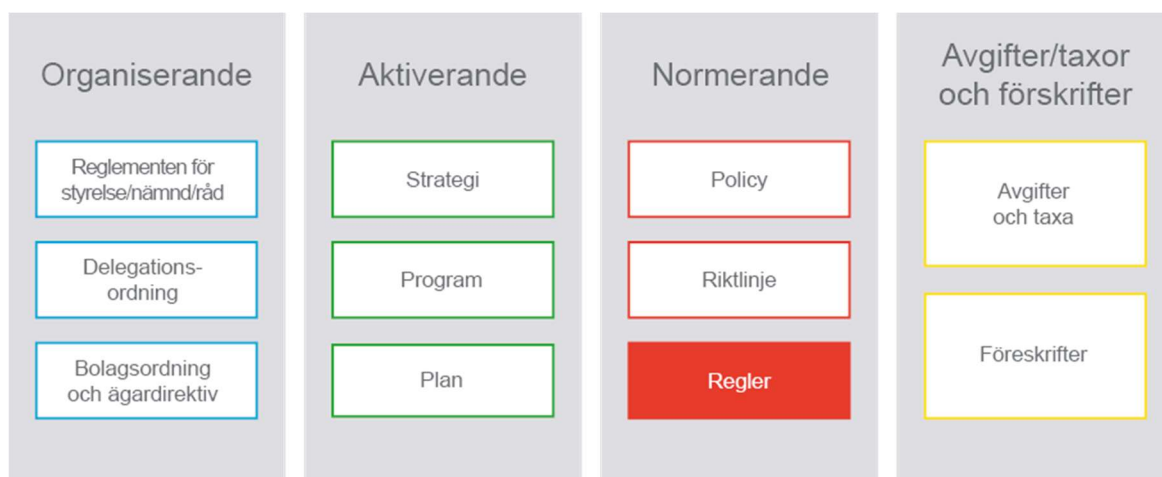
Organiserande

Reglementen för styrelse/nämnd/råd

Delegations-ordning

Bolagsordning och ägardirektiv

Aktiverande

Strategi

Program

Plan

Normerande

Policy

Riktlinje

Regler

Avgifter/taxor och förskrifter

Avgifter och taxa

Föreskrifter